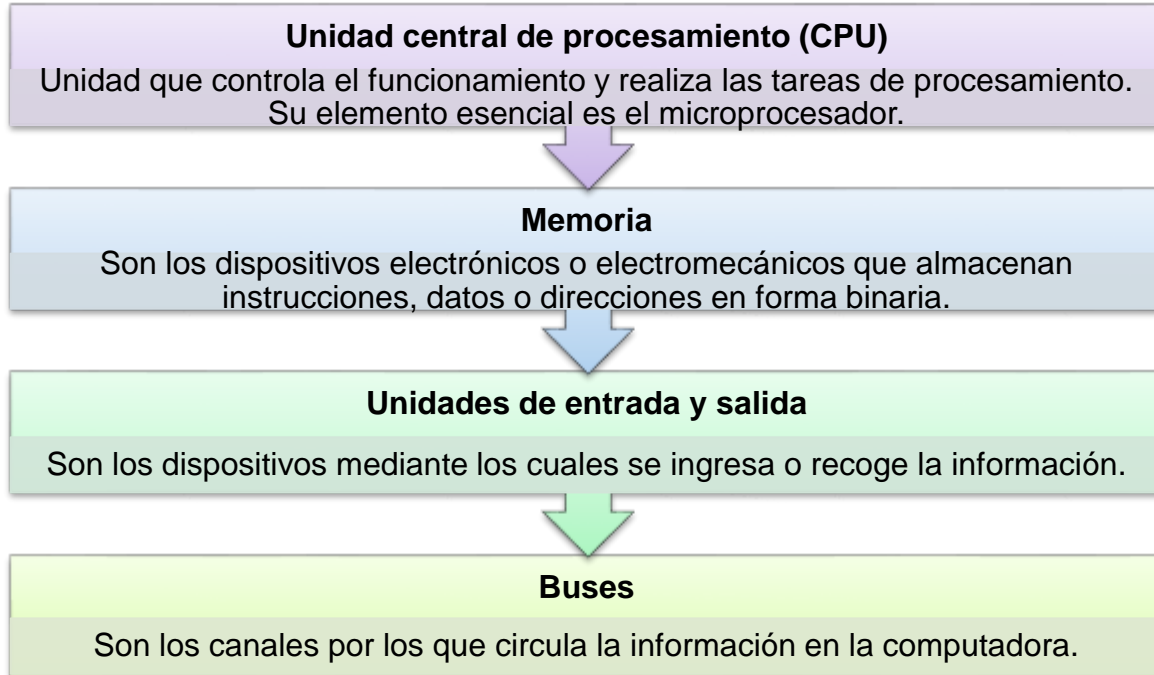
Unidad central de procesamiento (CPU)

Unidad que controla el funcionamiento y realiza las tareas de procesamiento. Su elemento esencial es el microprocesador.

Memoria

Son los dispositivos electrónicos o electromecánicos que almacenan instrucciones, datos o direcciones en forma binaria.

Unidades de entrada y salida

Son los dispositivos mediante los cuales se ingresa o recoge la información.

Buses

Son los canales por los que circula la información en la computadora.